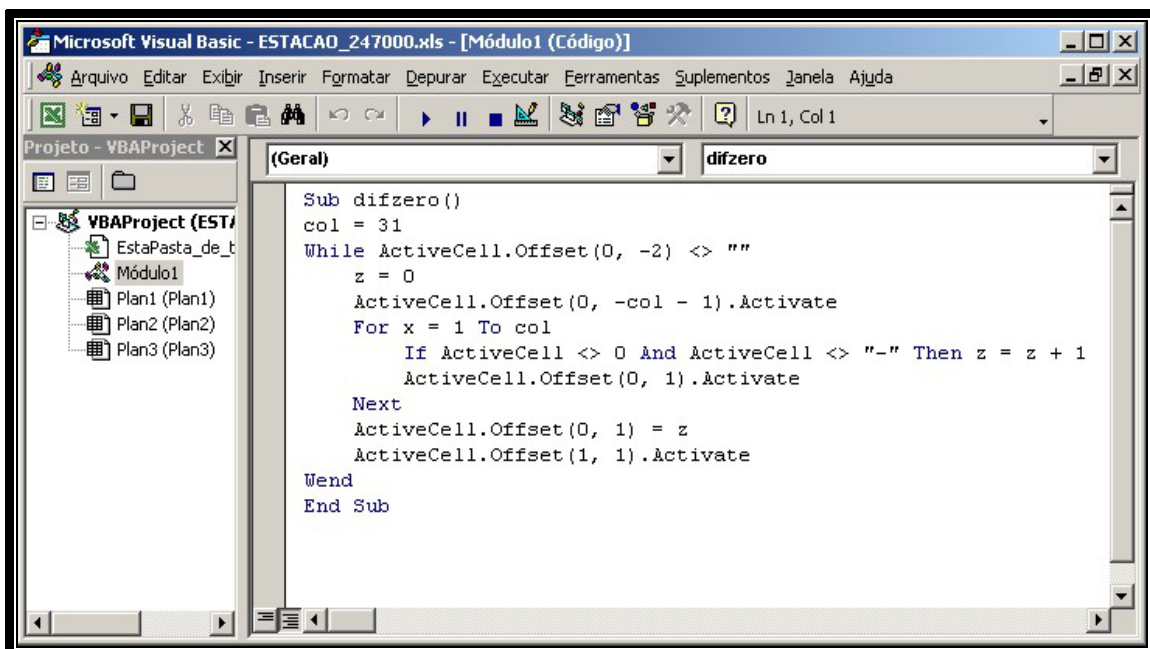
Microsoft Visual Basic - ESTACAO_247000.xls - [Módulo1 (Código)]

Arquivo Editar Exibir Inserir Formatar Depurar Executar Ferramentas Suplementos Janela Ajuda

Ln 1, Col 1

Projeto - VBAProject

VBAProject (ESTA
EstaPasta_de_t
Módulo1
Plan1 (Plan1)
Plan2 (Plan2)
Plan3 (Plan3)

(Geral)

difzero

```
Sub difzero()
col = 31
While ActiveCell.Offset(0, -2) <> ""
    z = 0
    ActiveCell.Offset(0, -col - 1).Activate
    For x = 1 To col
        If ActiveCell <> 0 And ActiveCell <> "-" Then z = z + 1
        ActiveCell.Offset(0, 1).Activate
    Next
    ActiveCell.Offset(0, 1) = z
    ActiveCell.Offset(1, 1).Activate
Wend
End Sub
```